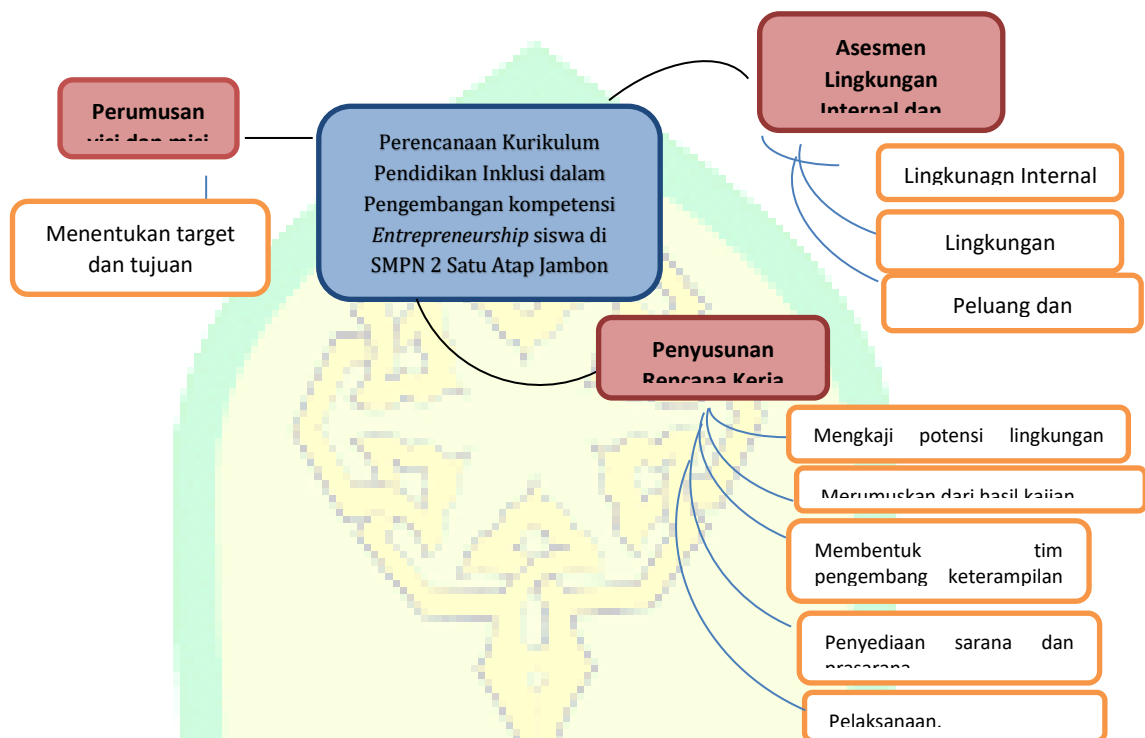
Perumusan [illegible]

Menentukan target dan tujuan

Perencanaan Kurikulum Pendidikan Inklusi dalam Pengembangan kompetensi *Entrepreneurship* siswa di SMPN 2 Satu Atap Jambon

Asesmen Lingkungan Internal dan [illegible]

Lingkunagn Internal

Lingkungan

Peluang dan

Penyusunan Rencana Kerja

Mengkaji potensi lingkungan

Merumuskan dari hasil kajian

Membentuk tim pengembang keterampilan

Penyediaan sarana dan prasarana

Pelaksanaan.